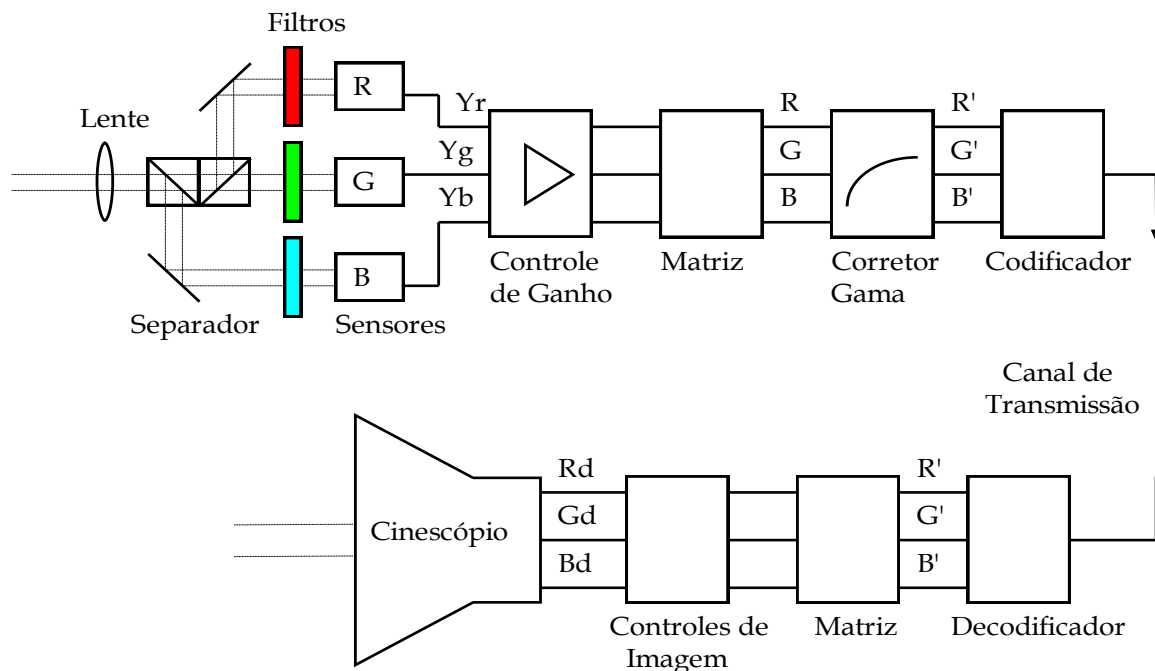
Filtros

Lente

R

G

B

Separador

Sensores

Yr

Yg

Yb

Controle de Ganho

Matriz

R

G

B

Corretor Gama

R'

G'

B'

Codificador

Canal de Transmissão

Cinescópio

Rd

Gd

Bd

Controles de Imagem

Matriz

R'

G'

B'

Decodificador